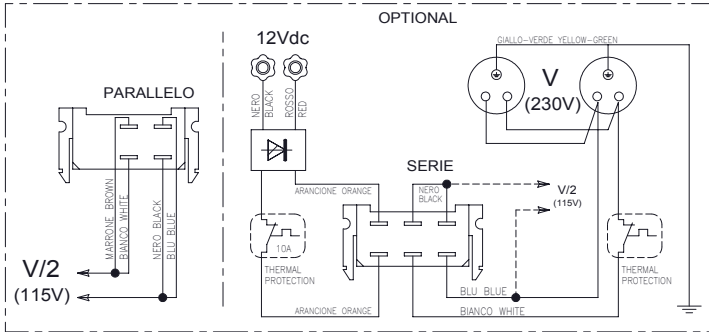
OPTIONAL

12Vdc

PARALLELO

NERO BLACK

ROSSO RED

GIALLO-VERDE YELLOW-GREEN

V
(230V)

SERIE

ARANCIONE ORANGE

NERO BLACK

V/2
(115V)

MARRONE BROWN
BIANCO WHITE

NERO BLACK
BLU BLUE

10A

THERMAL PROTECTION

THERMAL PROTECTION

V/2
(115V)

BLU BLUE

ARANCIONE ORANGE

BIANCO WHITE